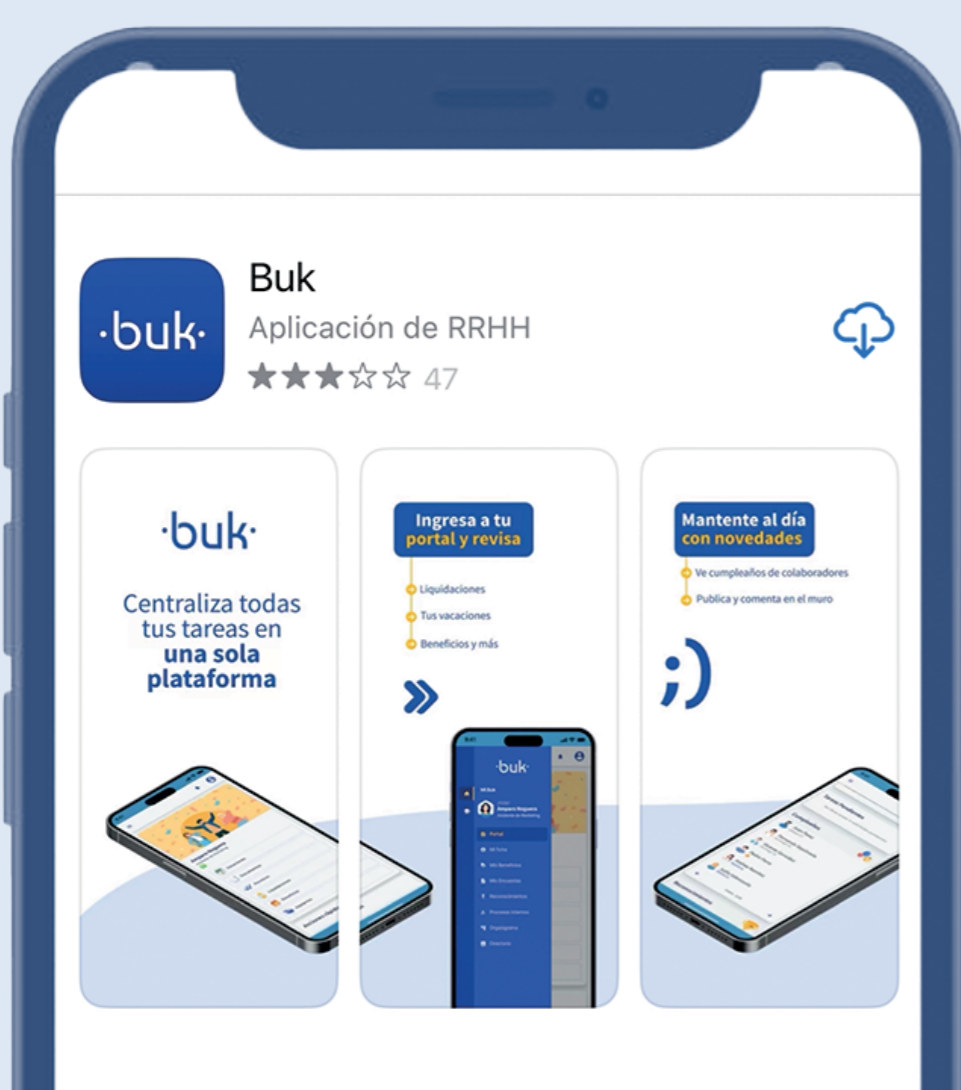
·buk·

Buk
Aplicación de RRHH
★★★☆☆ 47

·buk·

Centraliza todas tus tareas en **una sola plataforma**

Ingresa a tu portal y revisa

Liquidaciones

Tus vacaciones

Beneficios y más

»

·buk·

Mantente al día con novedades

Ve cumpleaños de colaboradores

Publica y comenta en el muro

;)